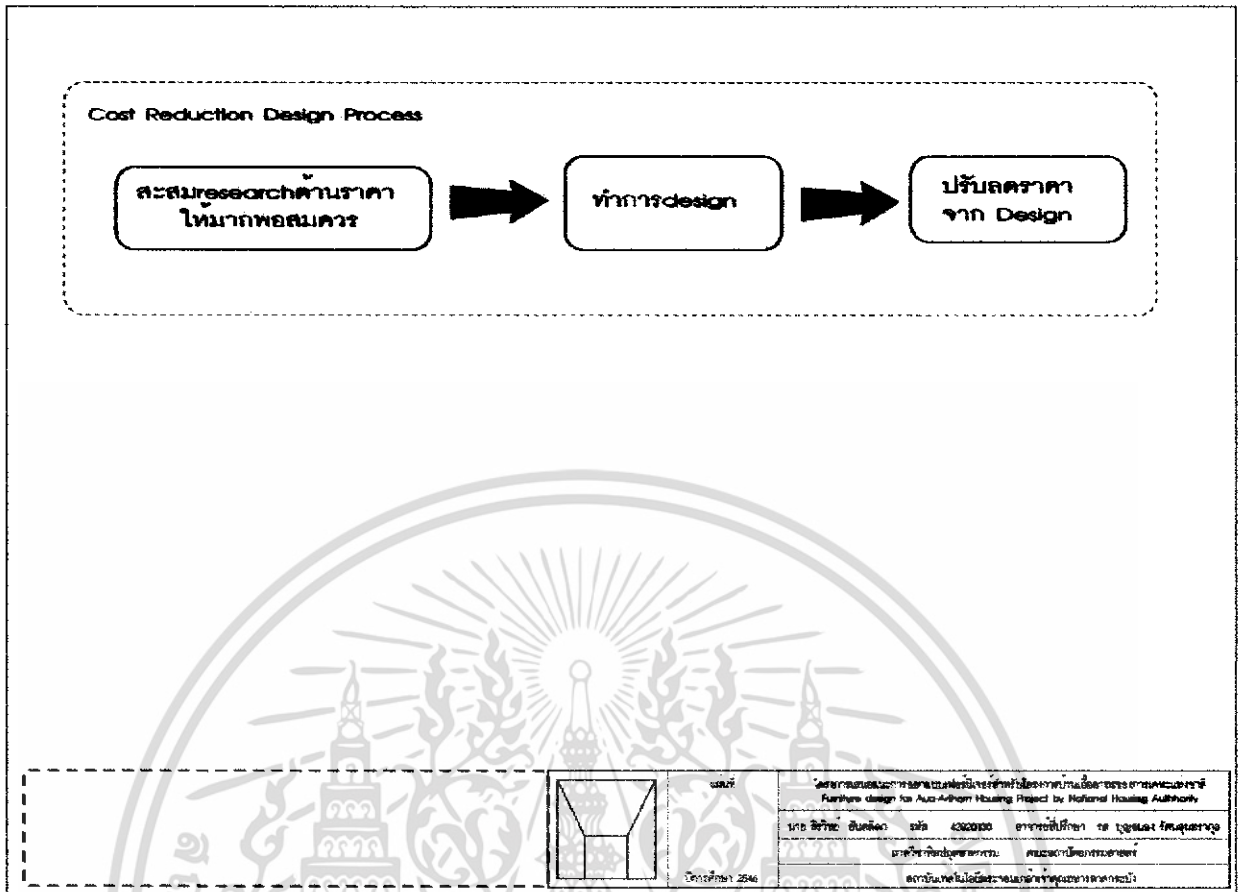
Cost Reduction Design Process

สะสมresearchด้านราคา ให้มากพอสมควร

ทำการdesign

ปรับลดราคา จาก Design

แผนที่

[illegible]
Furniture design for Aua-Athorn Housing Project by National Housing Authority

นาย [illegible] รหัส 43020030 อาจารย์ที่ปรึกษา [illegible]

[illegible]

ปีการศึกษา 2546

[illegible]